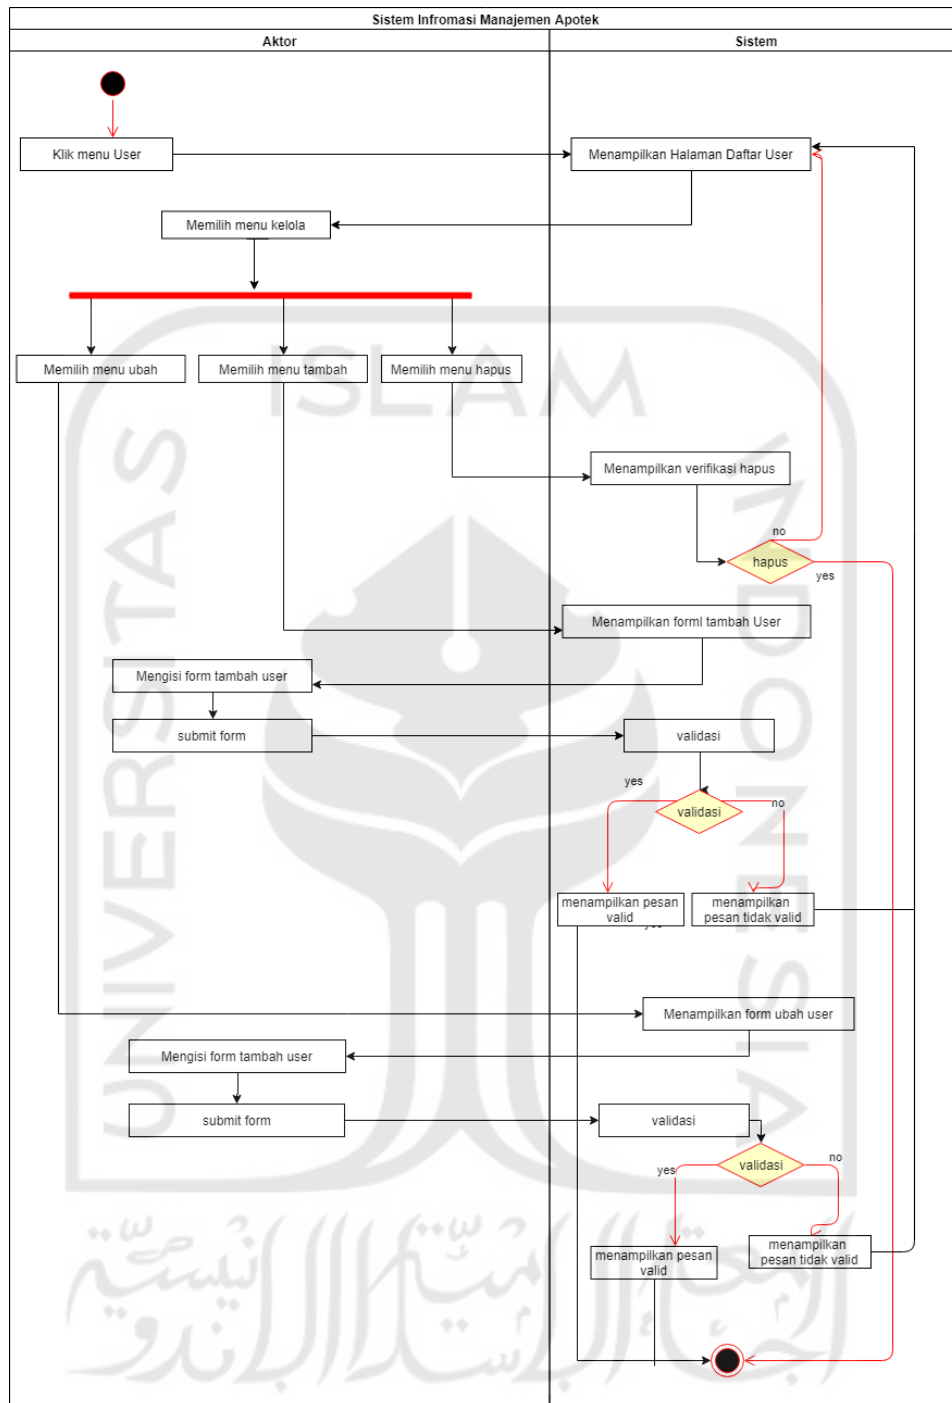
Sistem Infromasi Manajemen Apotek

Aktor

Sistem

Klik menu User

Menampilkan Halaman Daftar User

Memilih menu kelola

Memilih menu ubah

Memilih menu tambah

Memilih menu hapus

Menampilkan verifikasi hapus

no

hapus

yes

Menampilkan forml tambah User

Mengisi form tambah user

submit form

validasi

yes

validasi

no

menampilkan pesan valid

menampilkan pesan tidak valid

Menampilkan form ubah user

Mengisi form tambah user

submit form

validasi

yes

validasi

no

menampilkan pesan valid

menampilkan pesan tidak valid